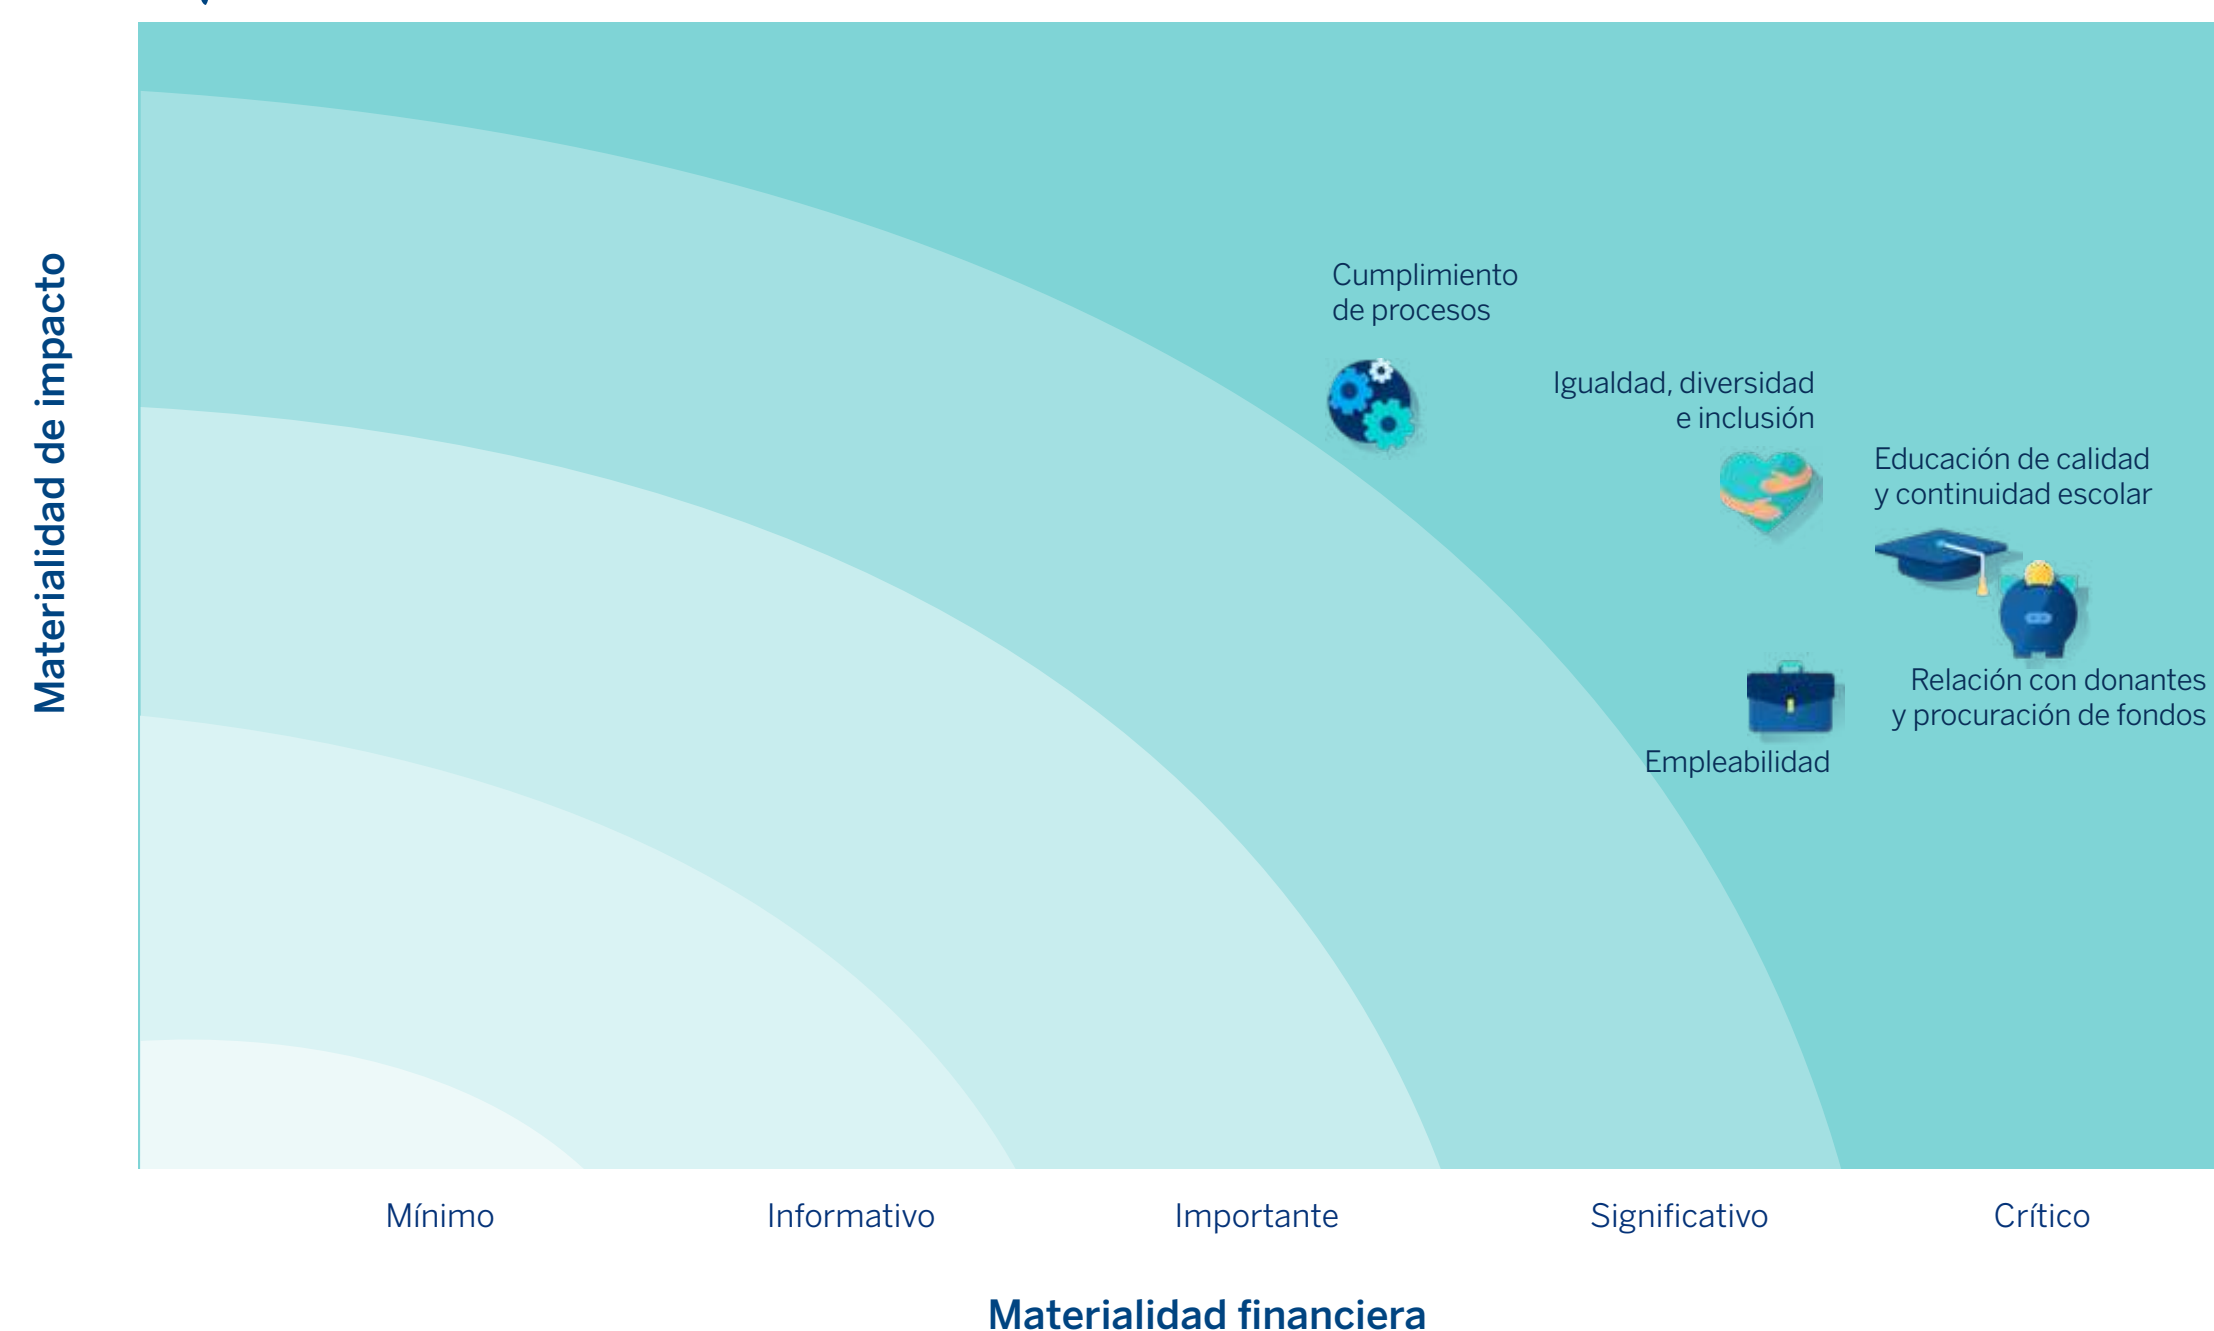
Materialidad de impacto

Cumplimiento de procesos

Igualdad, diversidad e inclusión

Educación de calidad y continuidad escolar

Relación con donantes y procuración de fondos

Empleabilidad

Mínimo

Informativo

Importante

Significativo

Crítico

Materialidad financiera